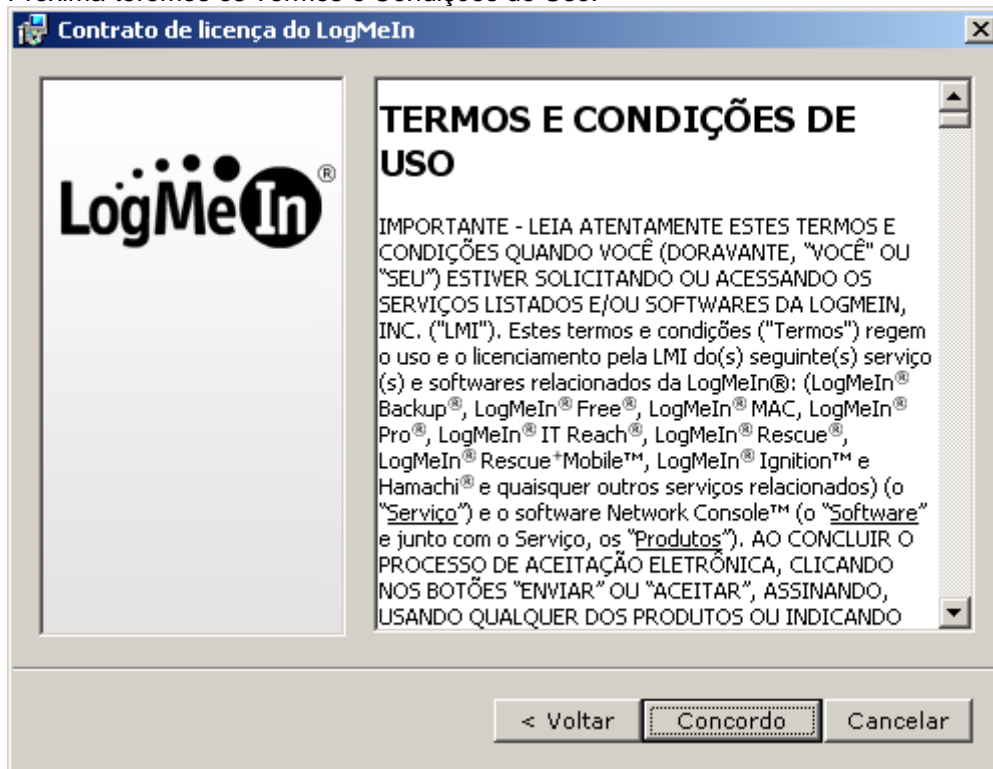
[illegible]

Contrato de licença do LogMeIn

LogMeIn®

TERMOS E CONDIÇÕES DE USO

IMPORTANTE - LEIA ATENTAMENTE ESTES TERMOS E CONDIÇÕES QUANDO VOCÊ (DORAVANTE, "VOCÊ" OU "SEU") ESTIVER SOLICITANDO OU ACESSANDO OS SERVIÇOS LISTADOS E/OU SOFTWARES DA LOGMEIN, INC. ("LMI"). Estes termos e condições ("Termos") regem o uso e o licenciamento pela LMI do(s) seguinte(s) serviço(s) e softwares relacionados da LogMeIn®: (LogMeIn® Backup®, LogMeIn® Free®, LogMeIn® MAC, LogMeIn® Pro®, LogMeIn® IT Reach®, LogMeIn® Rescue®, LogMeIn® Rescue+Mobile™, LogMeIn® Ignition™ e Hamachi® e quaisquer outros serviços relacionados) (o "Serviço") e o software Network Console™ (o "Software" e junto com o Serviço, os "Produtos"). AO CONCLUIR O PROCESSO DE ACEITAÇÃO ELETRÔNICA, CLICANDO NOS BOTÕES "ENVIAR" OU "ACEITAR", ASSINANDO, USANDO QUALQUER DOS PRODUTOS OU INDICANDO

< Voltar
Concordo
Cancelar